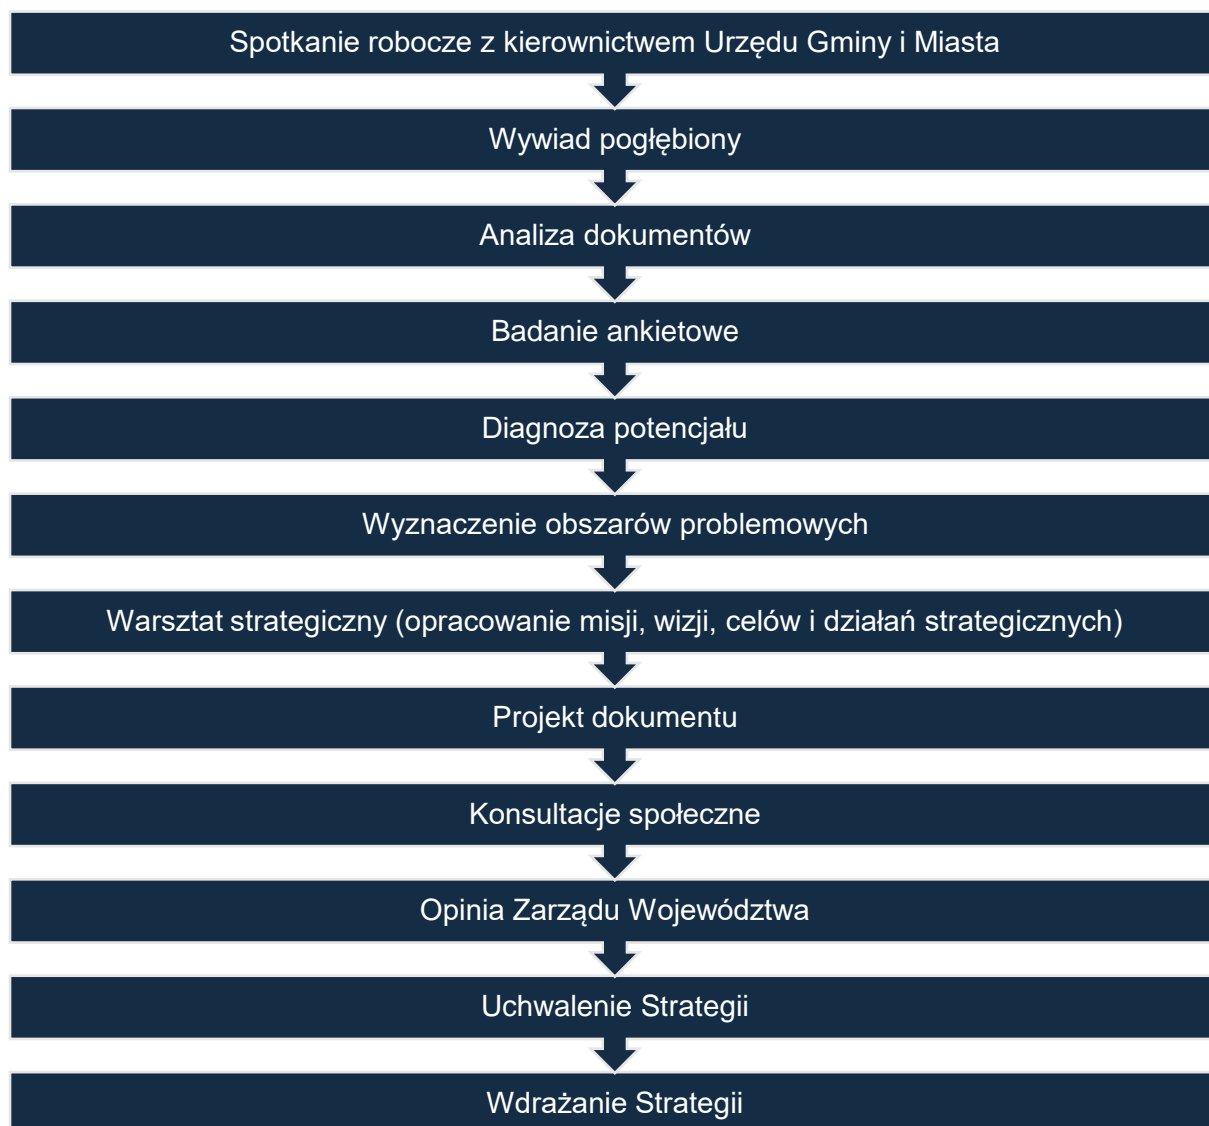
Spotkanie robocze z kierownictwem Urzędu Gminy i Miasta

Wywiad pogłębiony

Analiza dokumentów

Badanie ankietowe

Diagnoza potencjału

Wyznaczenie obszarów problemowych

Warsztat strategiczny (opracowanie misji, wizji, celów i działań strategicznych)

Projekt dokumentu

Konsultacje społeczne

Opinia Zarządu Województwa

Uchwalenie Strategii

Wdrażanie Strategii